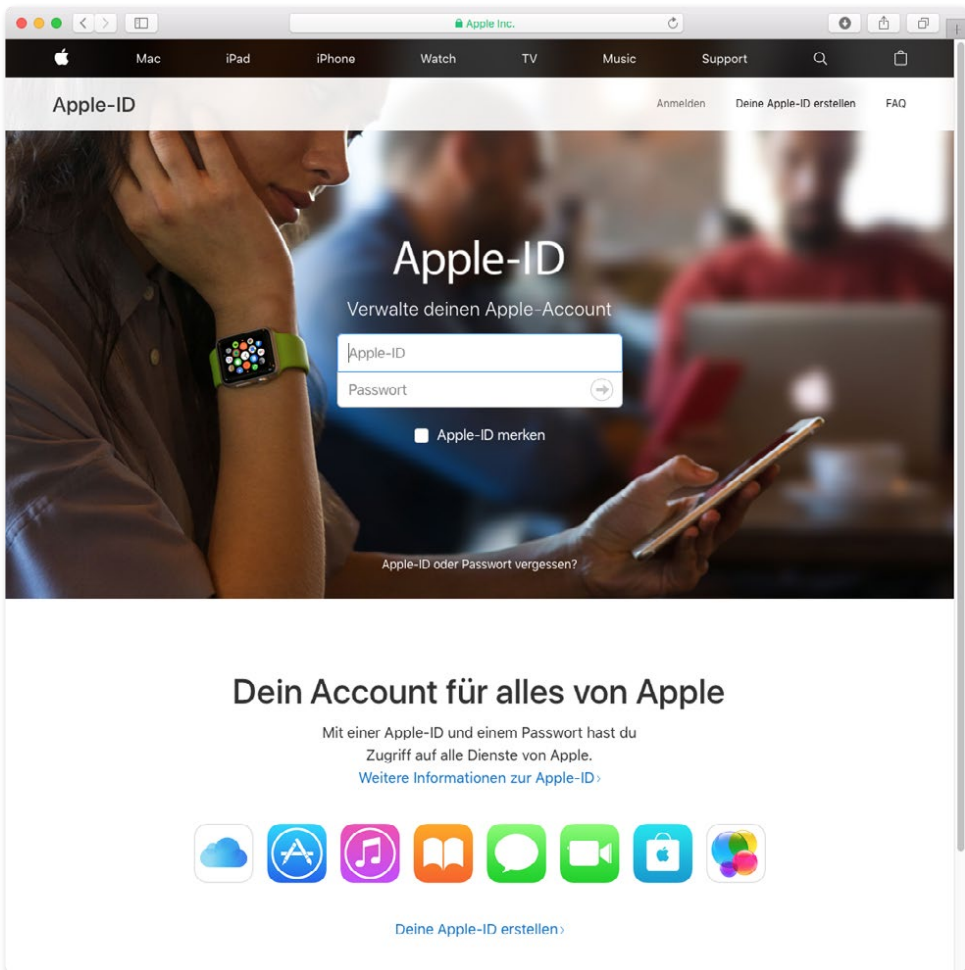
Apple Inc.

Mac iPad iPhone Watch TV Music Support

Apple-ID

Anmelden Deine Apple-ID erstellen FAQ

Apple-ID

Verwalte deinen Apple-Account

Apple-ID

Passwort

Apple-ID merken

Apple-ID oder Passwort vergessen?

Dein Account für alles von Apple

Mit einer Apple-ID und einem Passwort hast du Zugriff auf alle Dienste von Apple.

Weitere Informationen zur Apple-ID ›

Deine Apple-ID erstellen ›